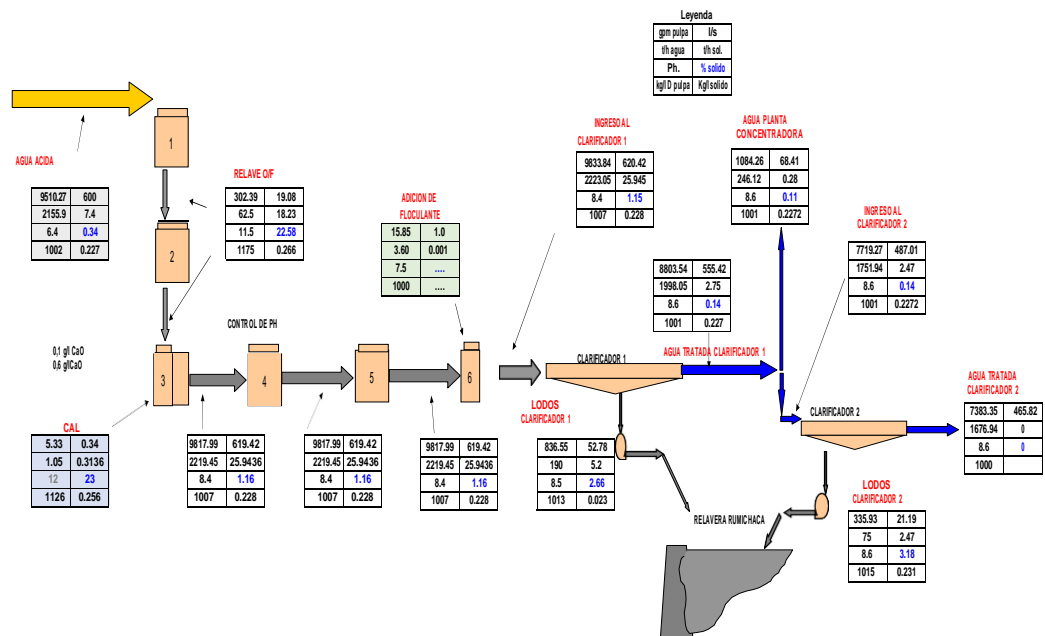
Leyenda

| gpm pulpa | l/s |
|---|---|
| t/h agua | t/h sol. |
| Ph. | % solido |
| kg/l D pulpa | Kg/l solido |

AGUA ACIDA

| 9510.27 | 600 |
|---|---|
| 2155.9 | 7.4 |
| 6.4 | 0.34 |
| 1002 | 0.227 |

1

2

RELAVE O/F

| 302.39 | 19.08 |
|---|---|
| 62.5 | 18.23 |
| 11.5 | 22.58 |
| 1175 | 0.266 |

0,1 g/l CaO
0,6 g/tCaO

3

CONTROL DE PH

4

5

ADICION DE FLOCULANTE

| 15.85 | 1.0 |
|---|---|
| 3.60 | 0.001 |
| 7.5 | .... |
| 1000 | .... |

6

CAL

| 5.33 | 0.34 |
|---|---|
| 1.05 | 0.3136 |
| 12 | 23 |
| 1126 | 0.256 |

| 9817.99 | 619.42 |
|---|---|
| 2219.45 | 25.9436 |
| 8.4 | 1.16 |
| 1007 | 0.228 |

| 9817.99 | 619.42 |
|---|---|
| 2219.45 | 25.9436 |
| 8.4 | 1.16 |
| 1007 | 0.228 |

| 9817.99 | 619.42 |
|---|---|
| 2219.45 | 25.9436 |
| 8.4 | 1.16 |
| 1007 | 0.228 |

INGRESO AL CLARIFICADOR 1

| 9833.84 | 620.42 |
|---|---|
| 2223.05 | 25.945 |
| 8.4 | 1.15 |
| 1007 | 0.228 |

AGUA PLANTA CONCENTRADORA

| 1084.26 | 68.41 |
|---|---|
| 246.12 | 0.28 |
| 8.6 | 0.11 |
| 1001 | 0.2272 |

| 8803.54 | 555.42 |
|---|---|
| 1998.05 | 2.75 |
| 8.6 | 0.14 |
| 1001 | 0.227 |

INGRESO AL CLARIFICADOR 2

| 7719.27 | 487.01 |
|---|---|
| 1751.94 | 2.47 |
| 8.6 | 0.14 |
| 1001 | 0.2272 |

CLARIFICADOR 1

AGUA TRATADA CLARIFICADOR 1

LODOS CLARIFICADOR 1

| 836.55 | 52.78 |
|---|---|
| 190 | 5.2 |
| 8.5 | 2.66 |
| 1013 | 0.023 |

RELAVERA RUMICHACA

CLARIFICADOR 2

AGUA TRATADA CLARIFICADOR 2

| 7383.35 | 465.82 |
|---|---|
| 1676.94 | 0 |
| 8.6 | 0 |
| 1000 | |

LODOS CLARIFICADOR 2

| 335.93 | 21.19 |
|---|---|
| 75 | 2.47 |
| 8.6 | 3.18 |
| 1015 | 0.231 |